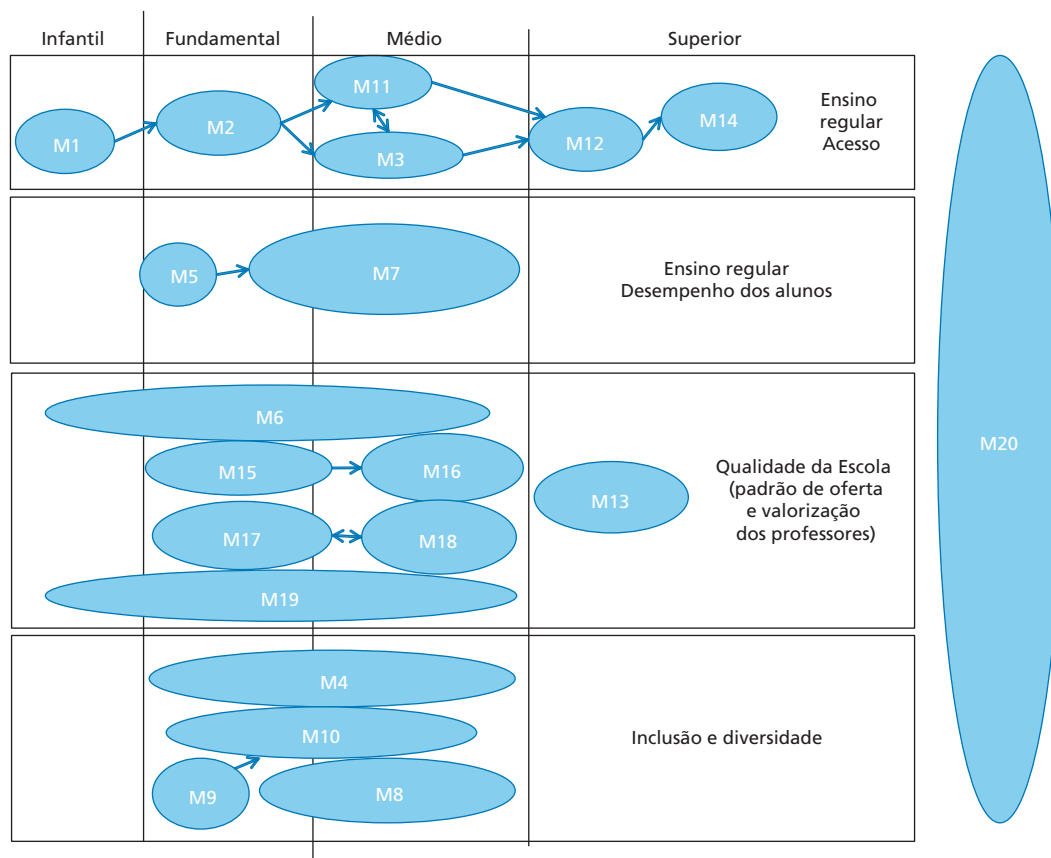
Infantil Fundamental Médio Superior

M1 M2 M11 M3 M12 M14

Ensino regular Acesso

M5 M7

Ensino regular Desempenho dos alunos

M6

M15 M16

M13

Qualidade da Escola (padrão de oferta e valorização dos professores)

M17 M18

M19

M4

M10

M9 M8

Inclusão e diversidade

M20